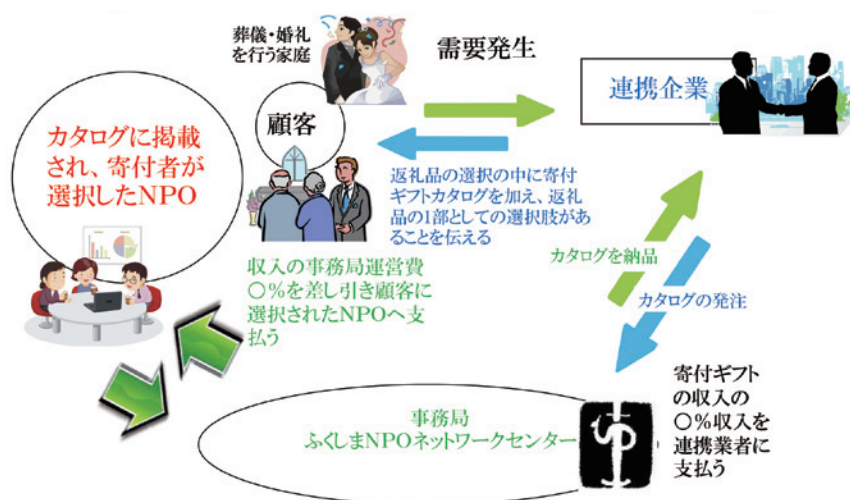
葬儀・婚礼を行う家庭

需要発生

連携企業

顧客

カタログに掲載され、寄付者が選択したNPO

返礼品の選択の中に寄付ギフトカタログを加え、返礼品の1部としての選択肢があることを伝える

収入の事務局運営費○%を差し引き顧客に選択されたNPOへ支払う

カタログを納品

カタログの発注

寄付ギフトの収入の○%収入を連携業者に支払う

事務局
ふくしまNPOネットワークセンター